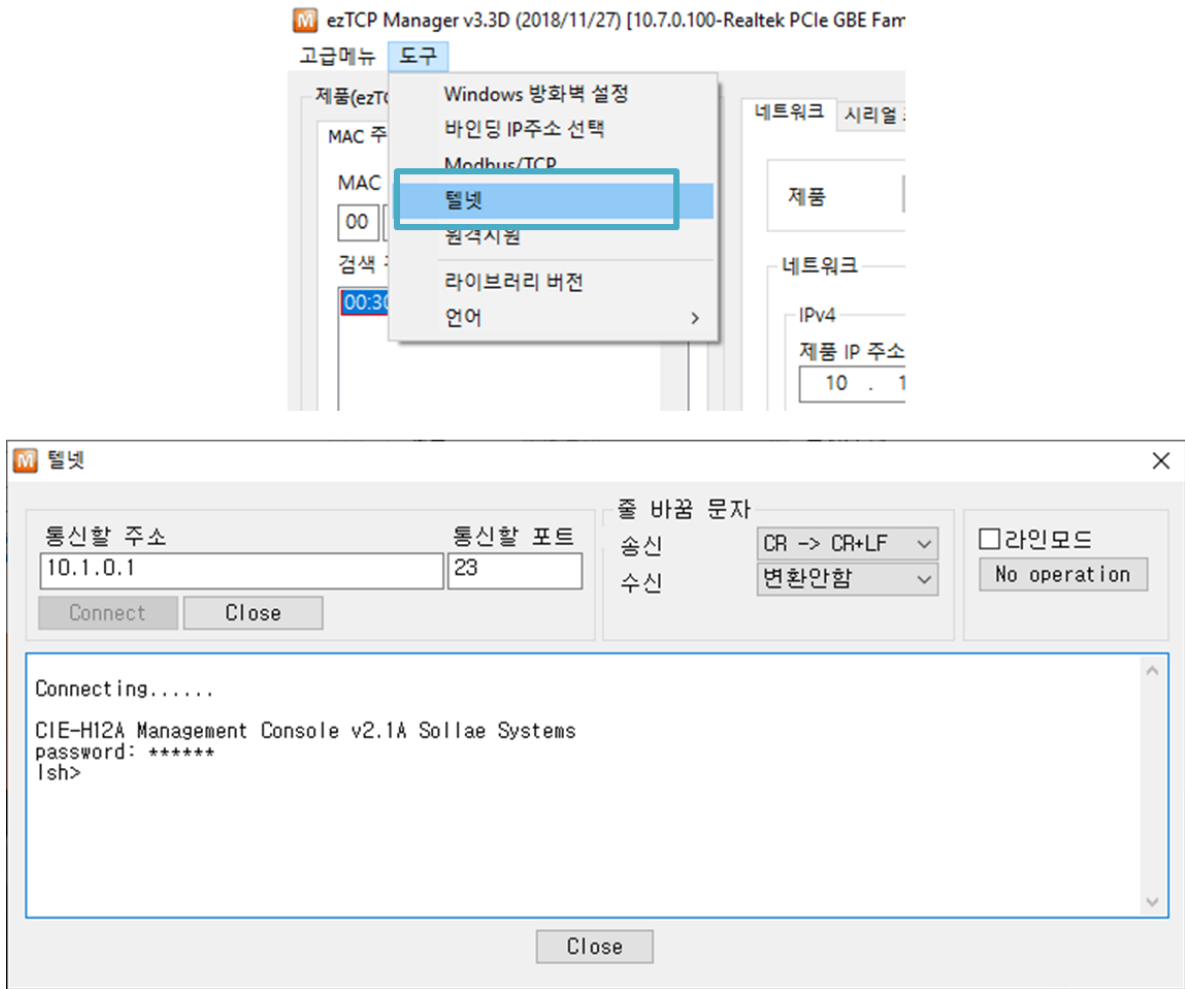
ezTCP Manager v3.3D (2018/11/27) [10.7.0.100-Realtek PCIe GBE Fam

고급메뉴 도구

제품(ezTC

MAC 주

MAC

00

검색

00:30

Windows 방화벽 설정
바인딩 IP주소 선택
Modbus/TCP
텔넷
원격지원
라이브러리 버전
언어 >

네트워크 시리얼

제품

네트워크

IPv4

제품 IP 주소

10 . 1

텔넷

통신할 주소
10.1.0.1
통신할 포트
23
Connect Close

줄 바꿈 문자
송신 CR -> CR+LF
수신 변환안함

☐라인모드
No operation

Connecting......

CIE-H12A Management Console v2.1A Sollae Systems
password: ******
lsh>

Close